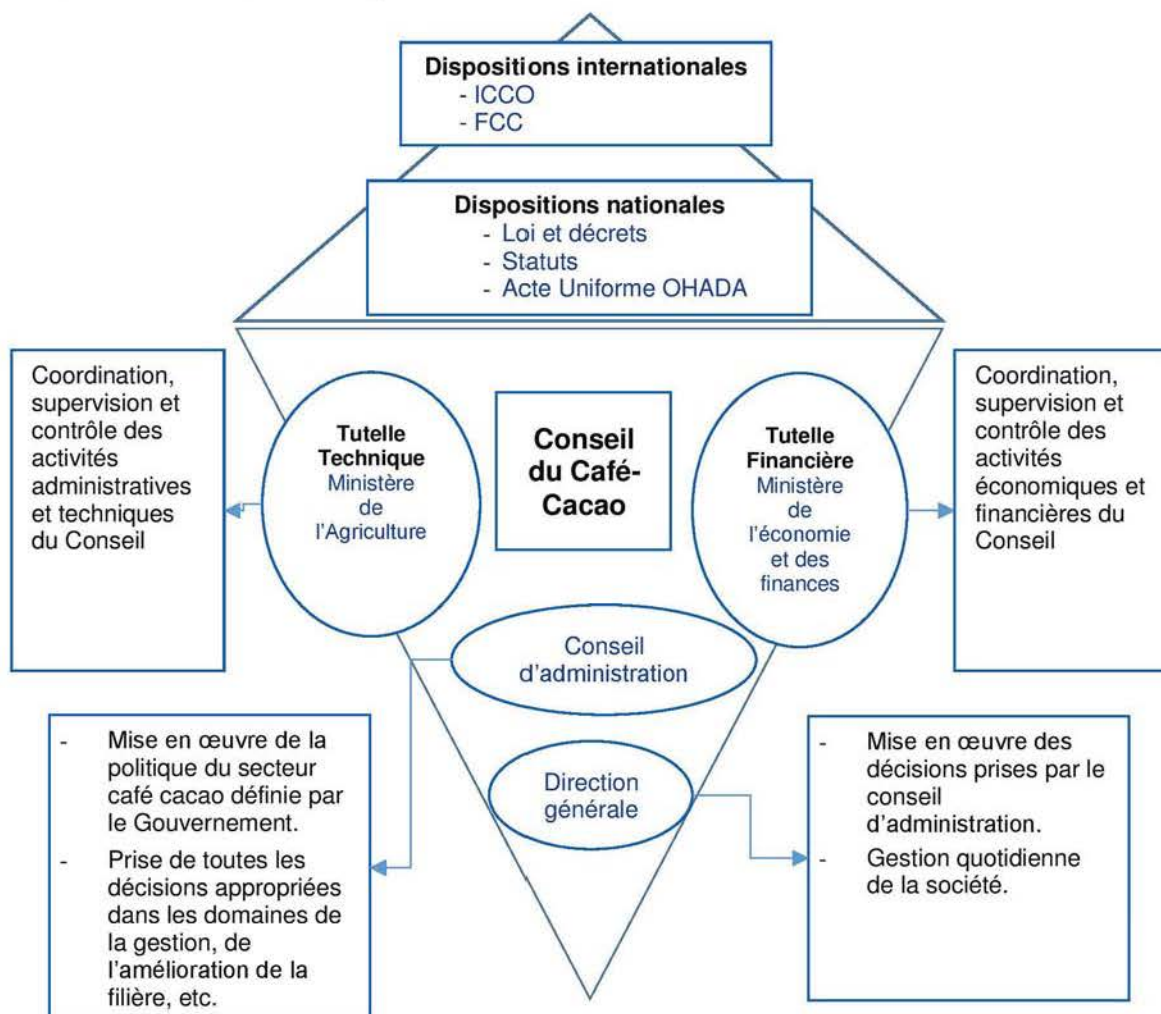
Dispositions internationales
- ICCO
- FCC

Dispositions nationales
- Loi et décrets
- Statuts
- Acte Uniforme OHADA

Coordination, supervision et contrôle des activités administratives et techniques du Conseil

Tutelle Technique
Ministère de l'Agriculture

Conseil du Café-Cacao

Tutelle Financière
Ministère de l'économie et des finances

Coordination, supervision et contrôle des activités économiques et financières du Conseil

Conseil d'administration

- Mise en œuvre de la politique du secteur café cacao définie par le Gouvernement.
- Prise de toutes les décisions appropriées dans les domaines de la gestion, de l'amélioration de la filière, etc.

Direction générale

- Mise en œuvre des décisions prises par le conseil d'administration.
- Gestion quotidienne de la société.